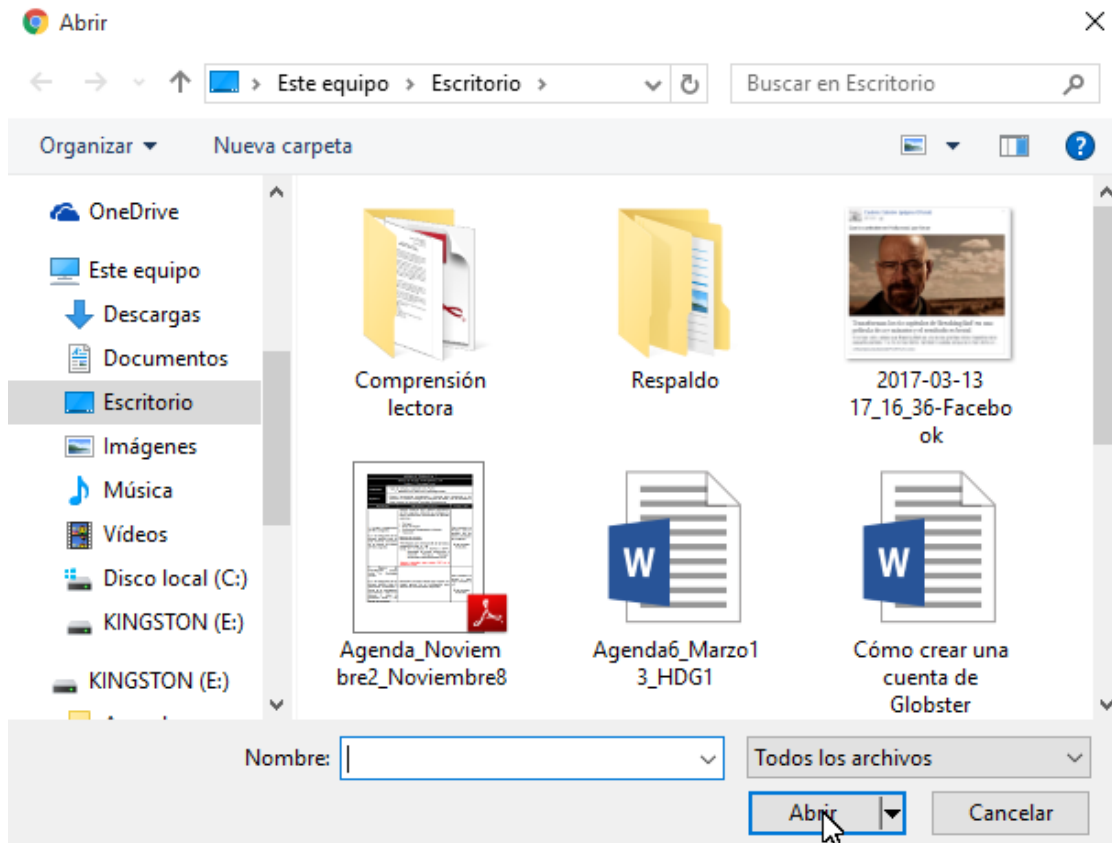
Abrir

Este equipo > Escritorio >

Buscar en Escritorio

Organizar ▾ Nueva carpeta

OneDrive
Este equipo
Descargas
Documentos
Escritorio
Imágenes
Música
Vídeos
Disco local (C:)
KINGSTON (E:)
KINGSTON (E:)

Comprensión lectora

Respaldo

2017-03-13 17_16_36-Facebook

Agenda_Noviembre2_Noviembre8

W

Agenda6_Marzo13_HDG1

W

Cómo crear una cuenta de Globster

Nombre:

Todos los archivos

Abrir

Cancelar